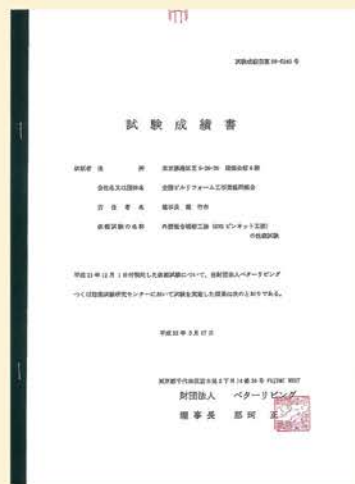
試験成績書

試験成績書第 09-0240 号

依頼者 住所 東京都港区芝 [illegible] 4 階
会社名又は団体名 全国ビルリフォーム工事業協同組合
代表者名 理事長 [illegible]
依頼試験の名称 内部改修開口部 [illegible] の性能試験

平成 21 年 12 月 1 日付受付した依頼試験について、当財団法人ベターリビング つくば建築試験研究センターにおいて試験を実施した結果は次のとおりである。

平成 22 年 3 月 17 日

東京都千代田区 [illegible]
財団法人 ベターリビング
理事長 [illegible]